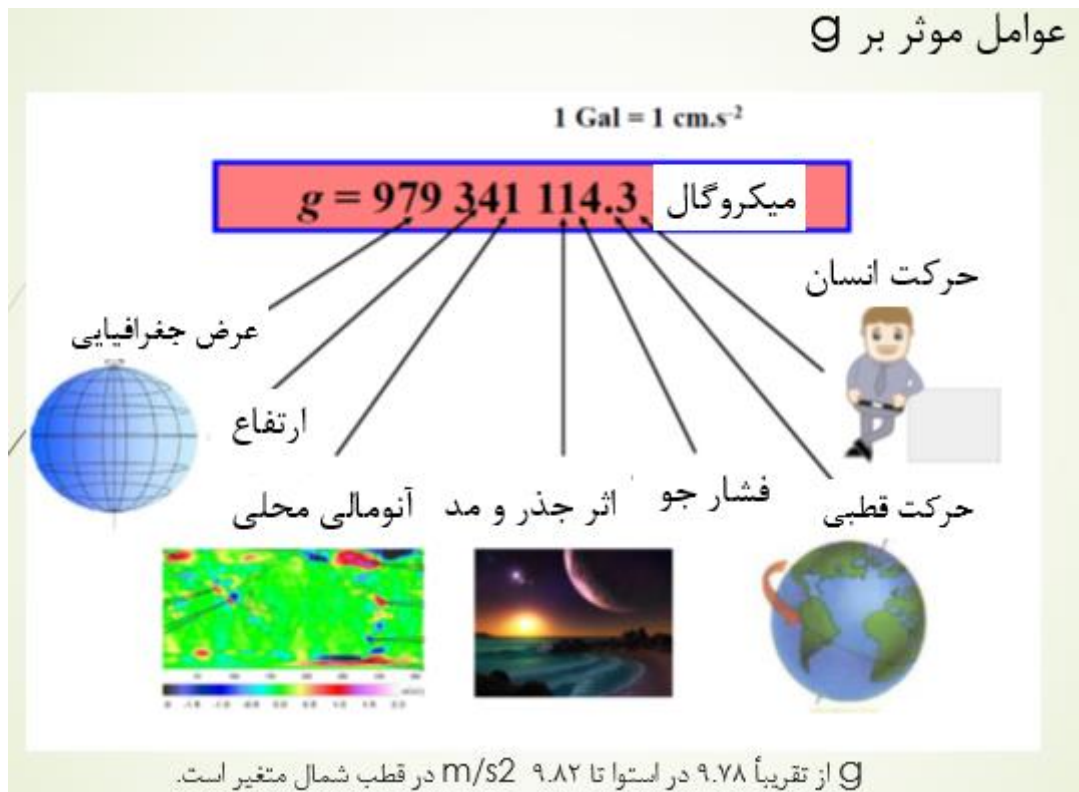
عوامل موثر بر g

1 Gal = 1 cm.s$^{-2}$

$g = 979\ 341\ 114.3$ میکروگال

حرکت انسان

عرض جغرافیایی

ارتفاع

آنومالی محلی

اثر جذر و مد

فشار جو

حرکت قطبی

g از تقریباً ۹.۷۸ در استوا تا ۹.۸۲ m/s2 در قطب شمال متغیر است.